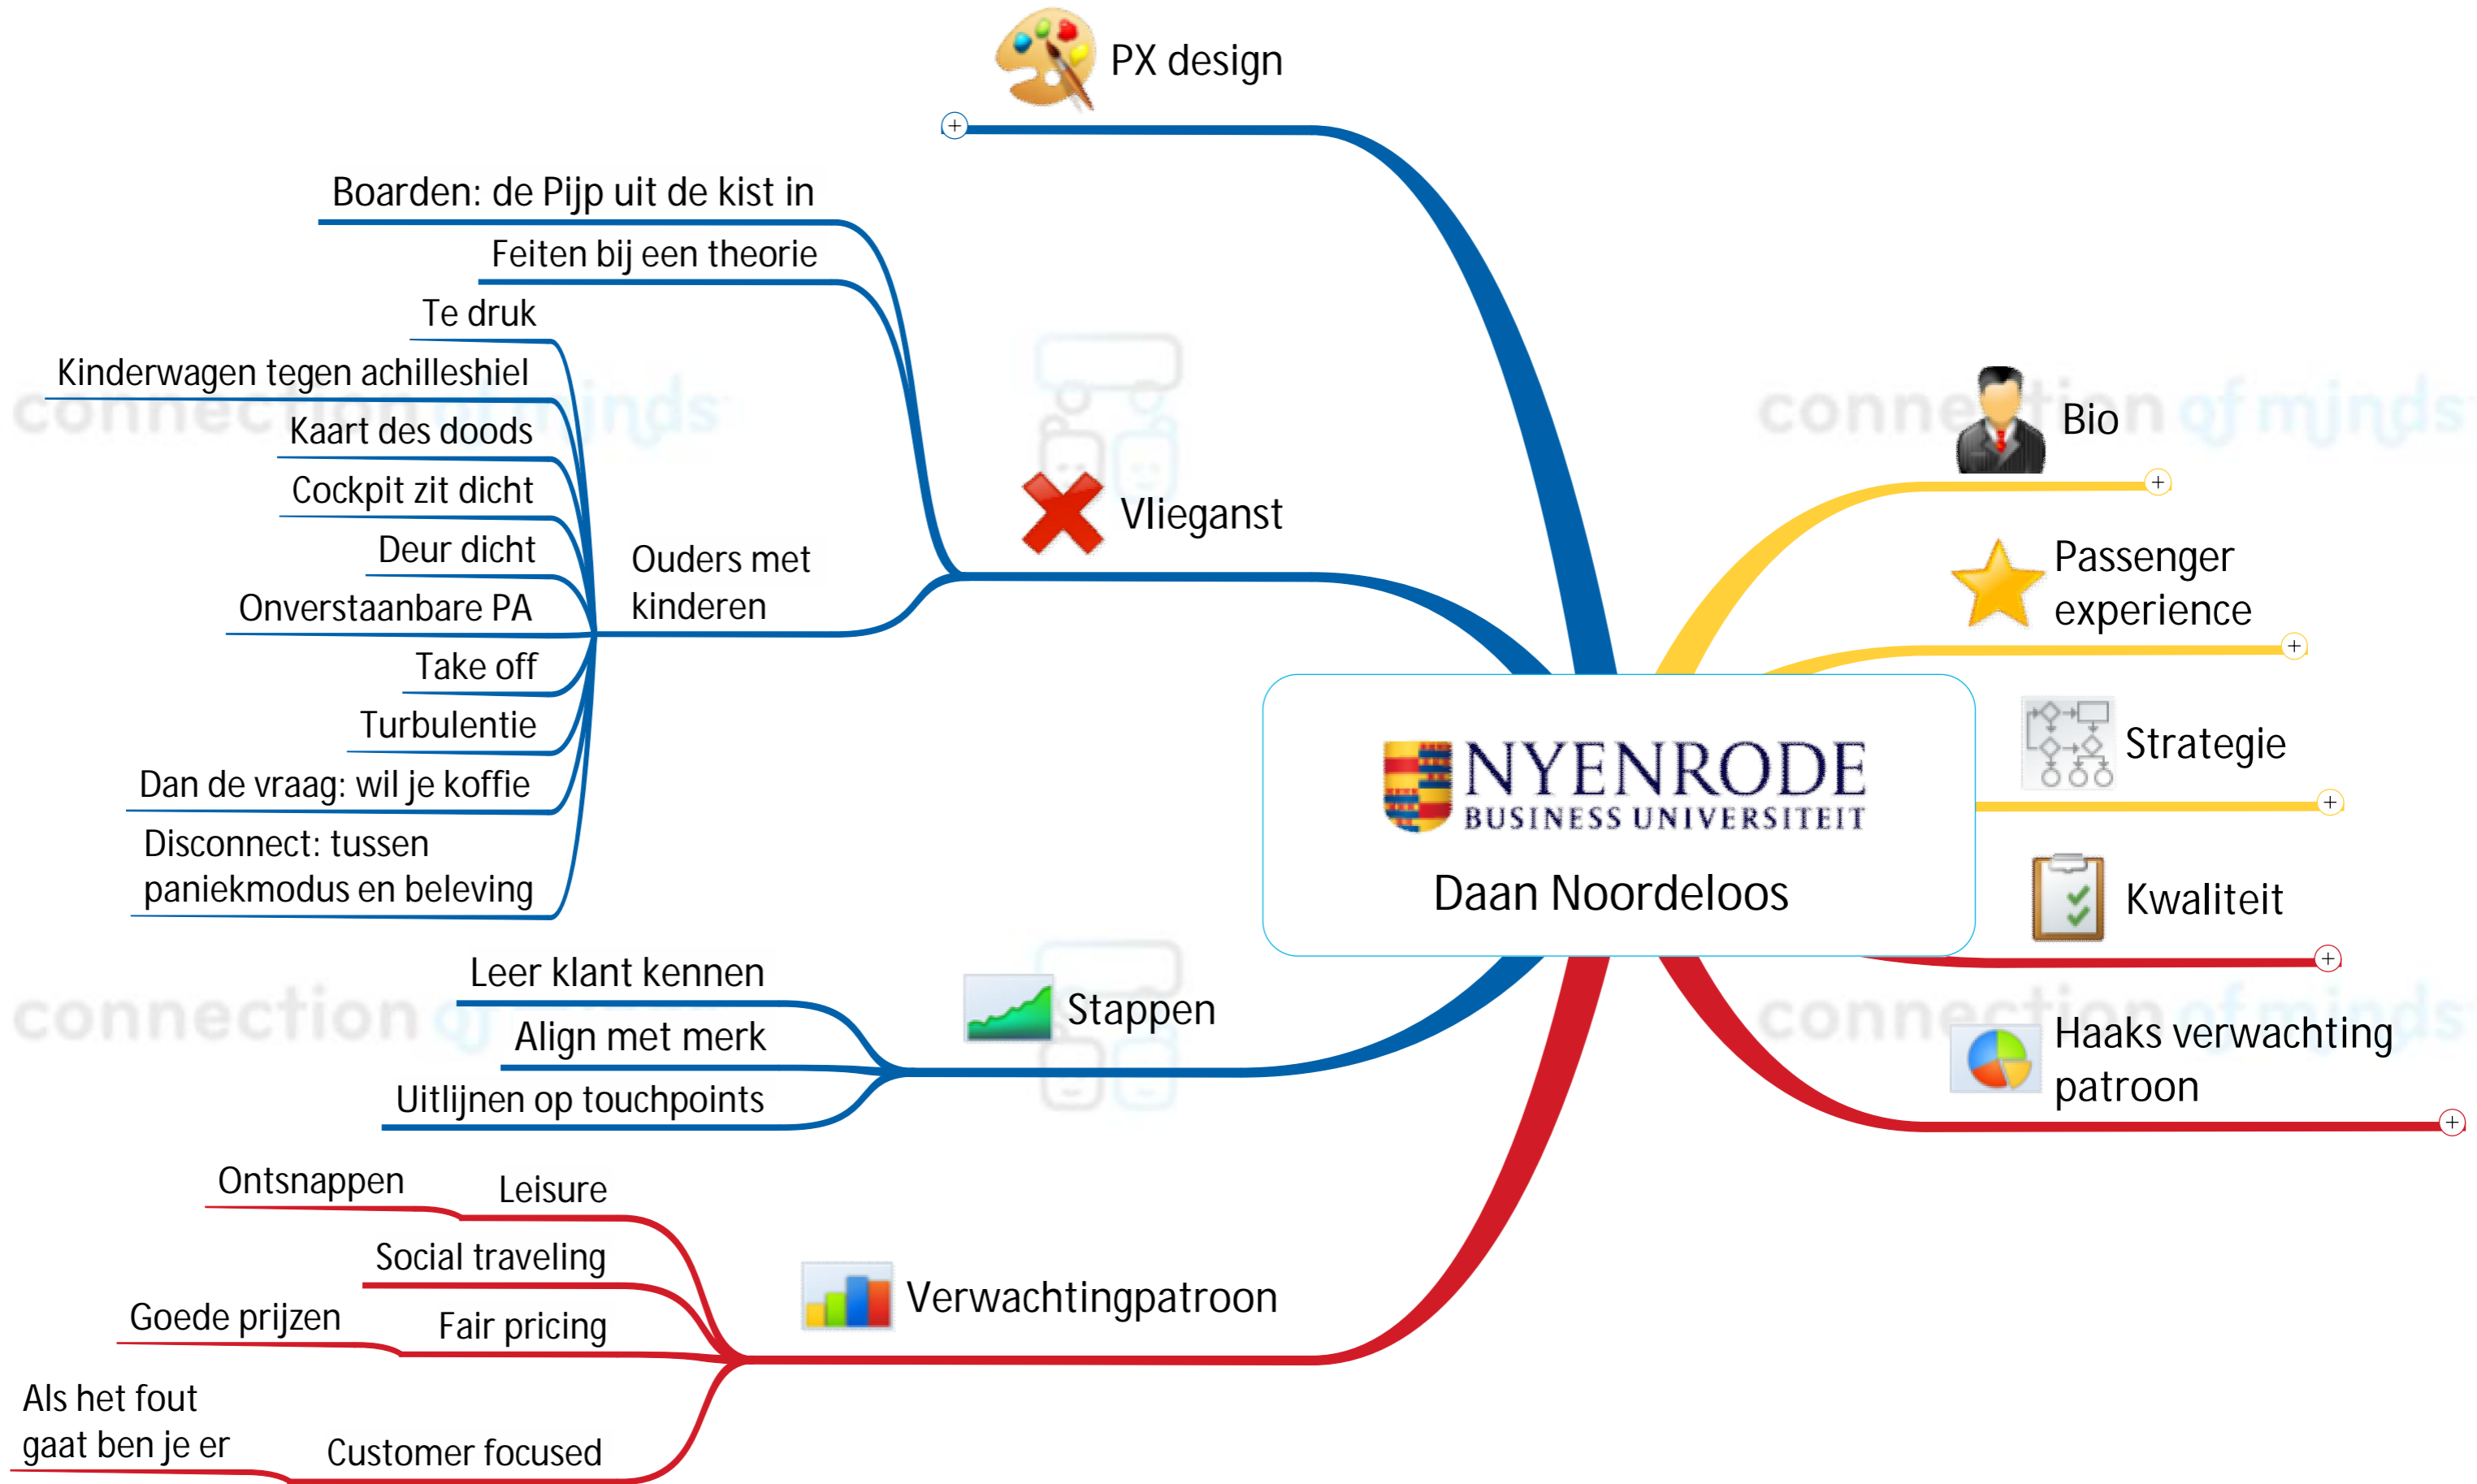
PX design

Boarden: de Pijp uit de kist in
Feiten bij een theorie
Te druk
Kinderwagen tegen achilleshiel
Kaart des doods
Cockpit zit dicht
Deur dicht
Onverstaanbare PA
Take off
Turbulentie
Dan de vraag: wil je koffie
Disconnect: tussen paniekmodus en beleving
Ouders met kinderen
Vlieganst

Bio
Passenger experience
Strategie
Kwaliteit
Haaks verwachting patroon

NYENRODE
BUSINESS UNIVERSITEIT
Daan Noordeloos

Leer klant kennen
Align met merk
Uitlijnen op touchpoints
Stappen

Ontsnappen
Leisure
Social traveling
Goede prijzen
Fair pricing
Als het fout gaat ben je er
Customer focused
Verwachtingpatroon

connection of minds